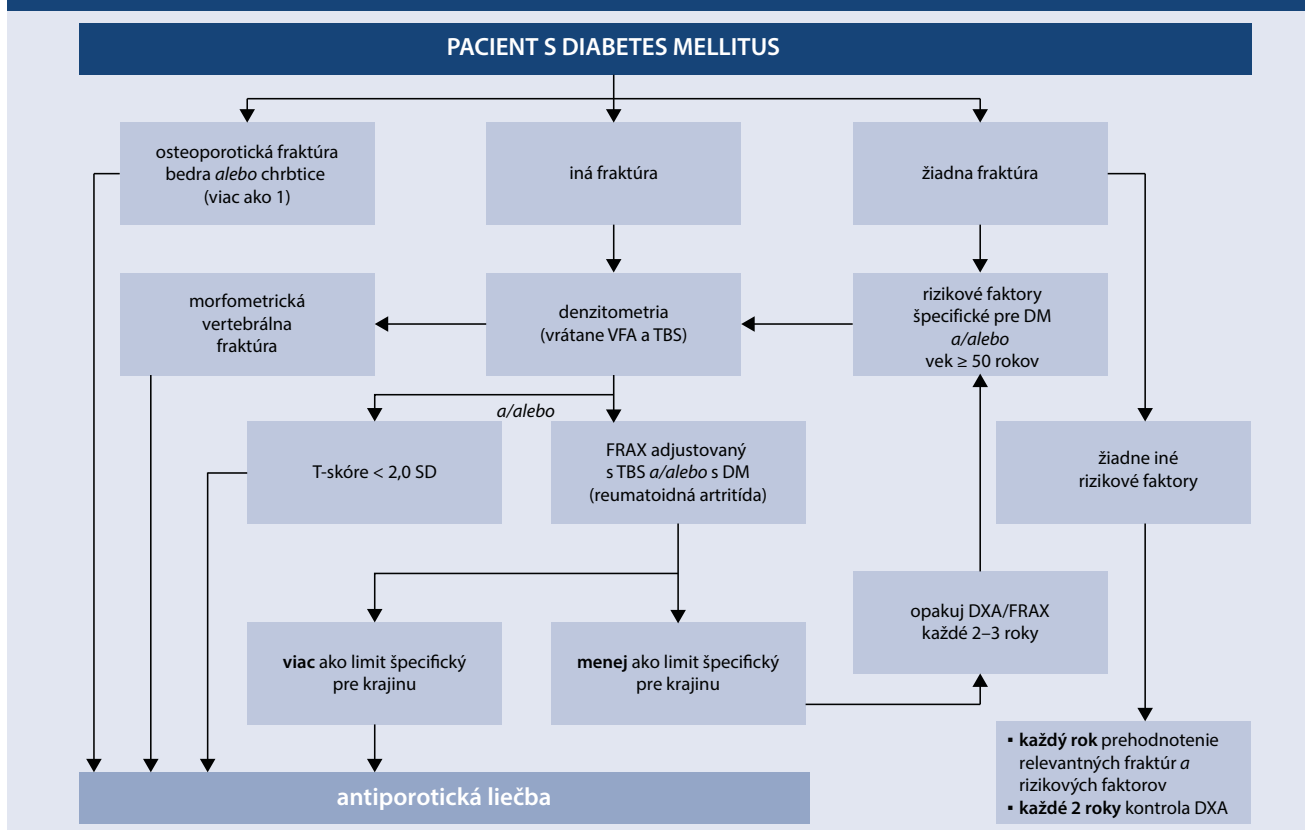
PACIENT S DIABETES MELLITUS

osteoporotická fraktúra bedra alebo chrbtice (viac ako 1)

iná fraktúra

žiadna fraktúra

morfometrická vertebrálna fraktúra

denzitometria (vrátane VFA a TBS)

rizikové faktory špecifické pre DM a/alebo vek ≥ 50 rokov

a/alebo

T-skóre < 2,0 SD

FRAX adjustovaný s TBS a/alebo s DM (reumatoidná artritída)

žiadne iné rizikové faktory

opakuj DXA/FRAX každé 2–3 roky

viac ako limit špecifický pre krajinu

menej ako limit špecifický pre krajinu

▪ každý rok prehodnotenie relevantných fraktúr a rizikových faktorov
▪ každé 2 roky kontrola DXA

antiporotická liečba